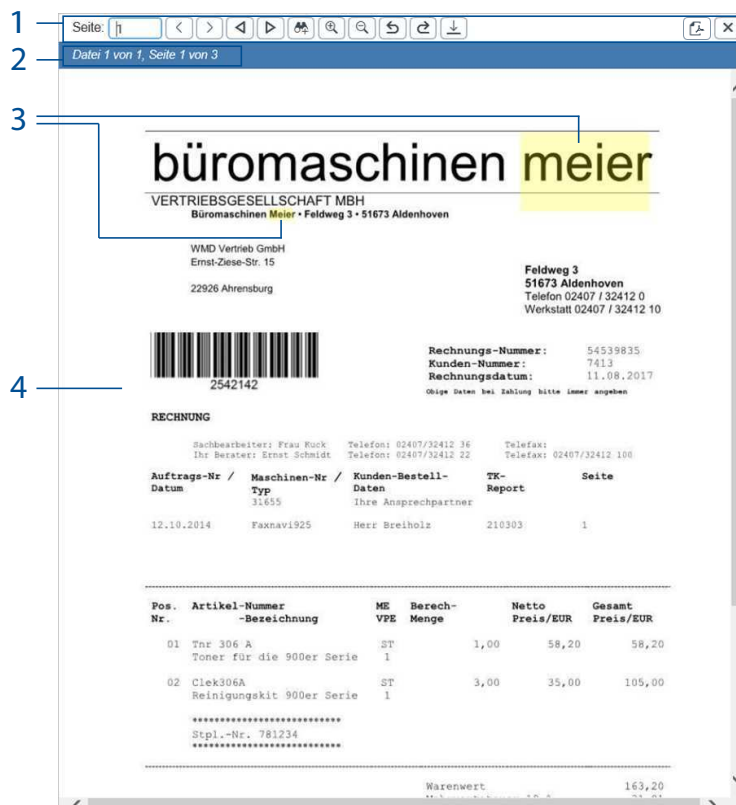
1
Seite: 1

2
Datei 1 von 1, Seite 1 von 3

3

4

büromaschinen meier
VERTRIEBSGESELLSCHAFT MBH
Büromaschinen Meier • Feldweg 3 • 51673 Aldenhoven

WMD Vertrieb GmbH
Ernst-Ziese-Str. 15

22926 Ahrensburg

Feldweg 3
51673 Aldenhoven
Telefon 02407 / 32412 0
Werkstatt 02407 / 32412 10

2542142

Rechnungs-Nummer: 54539835
Kunden-Nummer: 7413
Rechnungsdatum: 11.08.2017
Obige Daten bei Zahlung bitte immer angeben

RECHNUNG

Sachbearbeiter: Frau Kuck Telefon: 02407/32412 36 Telefax:
Ihr Berater: Ernst Schmidt Telefon: 02407/32412 22 Telefax: 02407/32412 100

| Auftrags-Nr / Datum | Maschinen-Nr / Typ | Kunden-Bestell-Daten | TK-Report | Seite |
|---|---|---|---|---|
| | 31655 | Ihre Ansprechpartner | | |
| 12.10.2014 | Faxnavi925 | Herr Breiholz | 210303 | 1 |

| Pos. Nr. | Artikel-Nummer -Bezeichnung | ME VPE | Berech-Menge | Netto Preis/EUR | Gesamt Preis/EUR |
|---|---|---|---|---|---|
| 01 | Tnr 306 A Toner für die 900er Serie | ST 1 | 1,00 | 58,20 | 58,20 |
| 02 | Clek306A Reinigungskit 900er Serie | ST 1 | 3,00 | 35,00 | 105,00 |

***************************
Stpl.-Nr. 781234
***************************

Warenwert 163,20
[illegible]